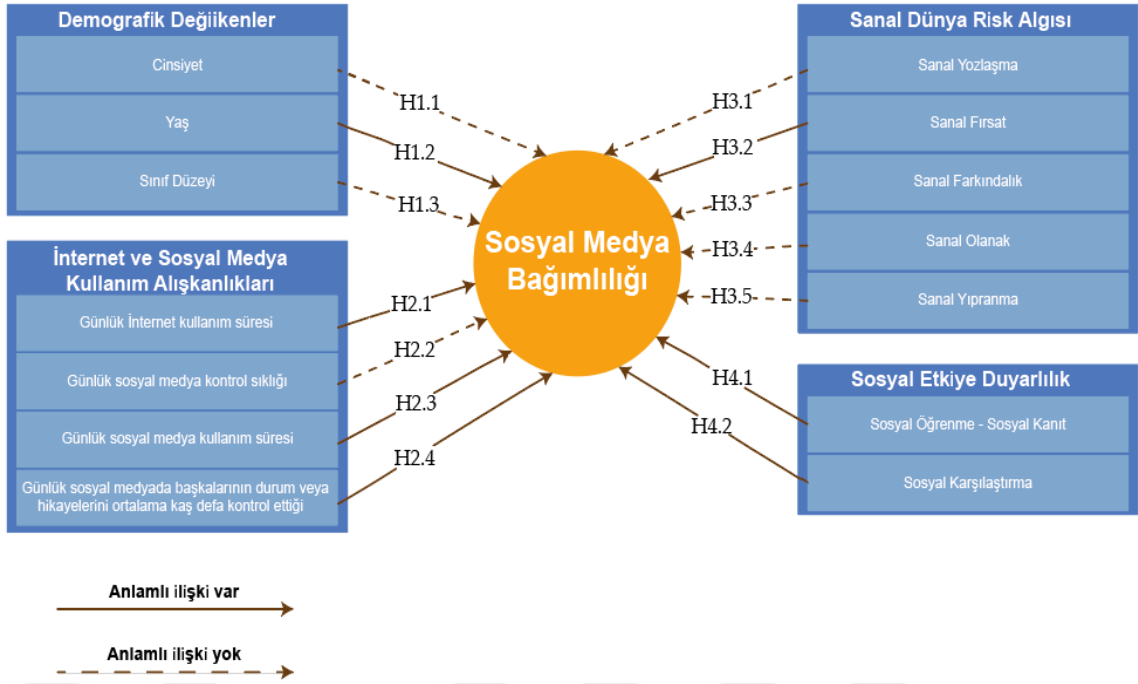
Demografik Değiikenler

Cinsiyet

Yaş

Sınıf Düzeyi

İnternet ve Sosyal Medya Kullanım Alışkanlıkları

Günlük İnternet kullanım süresi

Günlük sosyal medya kontrol sıklığı

Günlük sosyal medya kullanım süresi

Günlük sosyal medyada başkalarının durum veya hikayelerini ortalama kaş defa kontrol ettiği

H1.1

H1.2

H1.3

H2.1

H2.2

H2.3

H2.4

Sosyal Medya Bağımlılığı

H3.1

H3.2

H3.3

H3.4

H3.5

H4.1

H4.2

Sanal Dünya Risk Algısı

Sanal Yozlaşma

Sanal Fırsat

Sanal Farkındalık

Sanal Olanak

Sanal Yıpranma

Sosyal Etkiye Duyarlılık

Sosyal Öğrenme - Sosyal Kanıt

Sosyal Karşılaştırma

Anlamlı ilişki var

Anlamlı ilişki yok